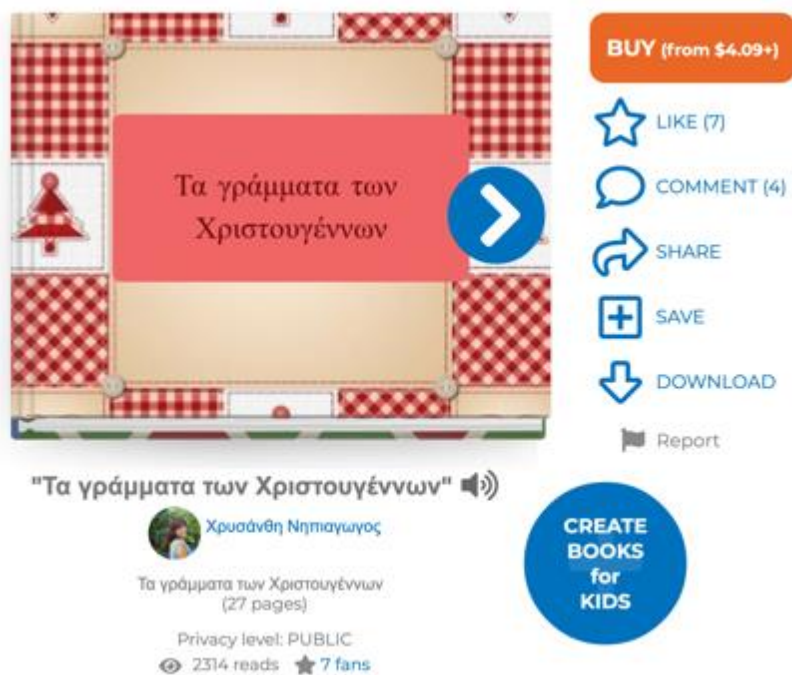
Τα γράμματα των Χριστουγέννων

BUY (from $4.09+)

LIKE (7)

COMMENT (4)

SHARE

SAVE

DOWNLOAD

Report

"Τα γράμματα των Χριστουγέννων"

Χρυσάνθη Νηπιαγωγος

Τα γράμματα των Χριστουγέννων (27 pages)

Privacy level: PUBLIC

2314 reads 7 fans

CREATE BOOKS for KIDS